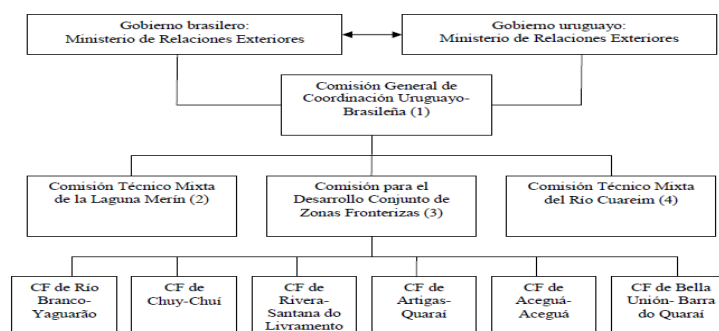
Gobierno brasilero:
Ministerio de Relaciones Exteriores

Gobierno uruguayo:
Ministerio de Relaciones Exteriores

Comisión General de Coordinación Uruguayo-Brasileña (1)

Comisión Técnico Mixta de la Laguna Merín (2)

Comisión para el Desarrollo Conjunto de Zonas Fronterizas (3)

Comisión Técnico Mixta del Río Cuareim (4)

CF de Río Branco-Yaguarão

CF de Chuy-Chuí

CF de Rivera-Santana do Livramento

CF de Artigas-Quaraí

CF de Aceguá-Aceguá

CF de Bella Unión- Barra do Quaraí